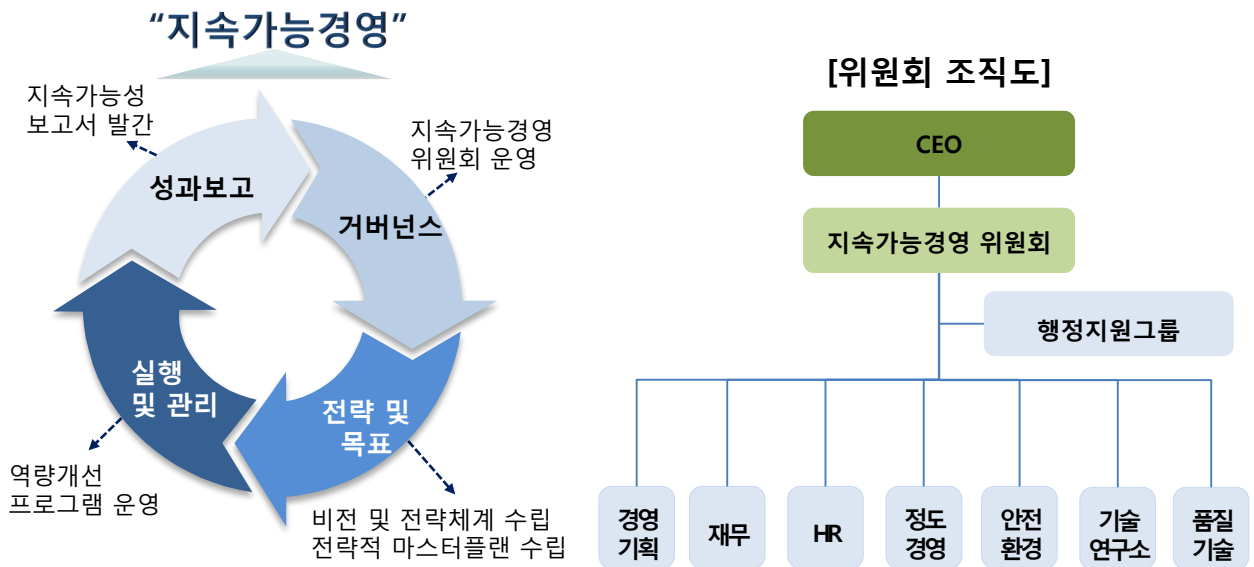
“지속가능경영”

지속가능성 보고서 발간

지속가능경영 위원회 운영

성과보고

거버넌스

실행 및 관리

전략 및 목표

역량개선 프로그램 운영

비전 및 전략체계 수립 전략적 마스터플랜 수립

[위원회 조직도]

CEO

지속가능경영 위원회

행정지원그룹

경영 기획

재무

HR

정도 경영

안전 환경

기술 연구소

품질 기술